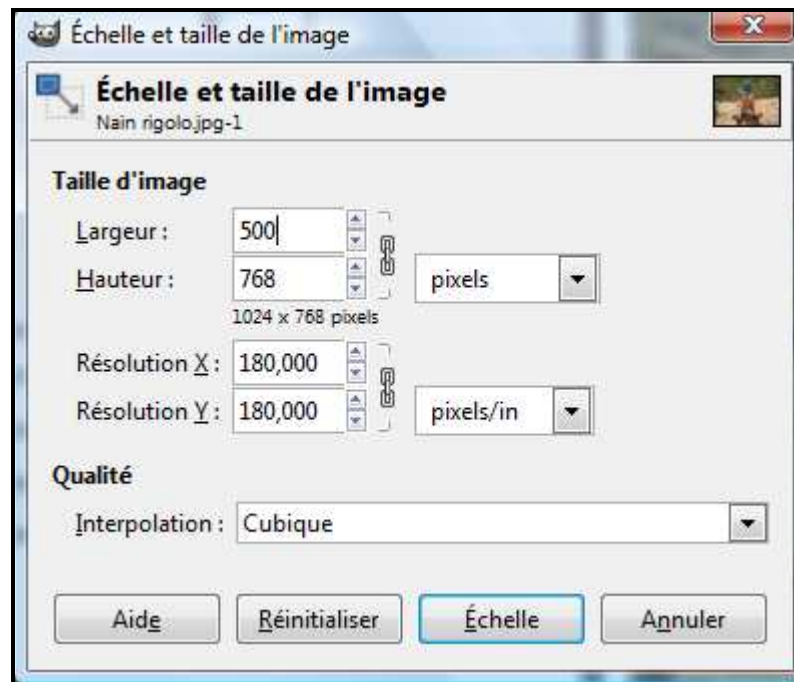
Échelle et taille de l'image

Échelle et taille de l'image
Nain rigolo.jpg-1

Taille d'image

Largeur : 500
Hauteur : 768
pixels
1024 x 768 pixels

Résolution X : 180,000
Résolution Y : 180,000
pixels/in

Qualité

Interpolation : Cubique

Aide
Réinitialiser
Échelle
Annuler